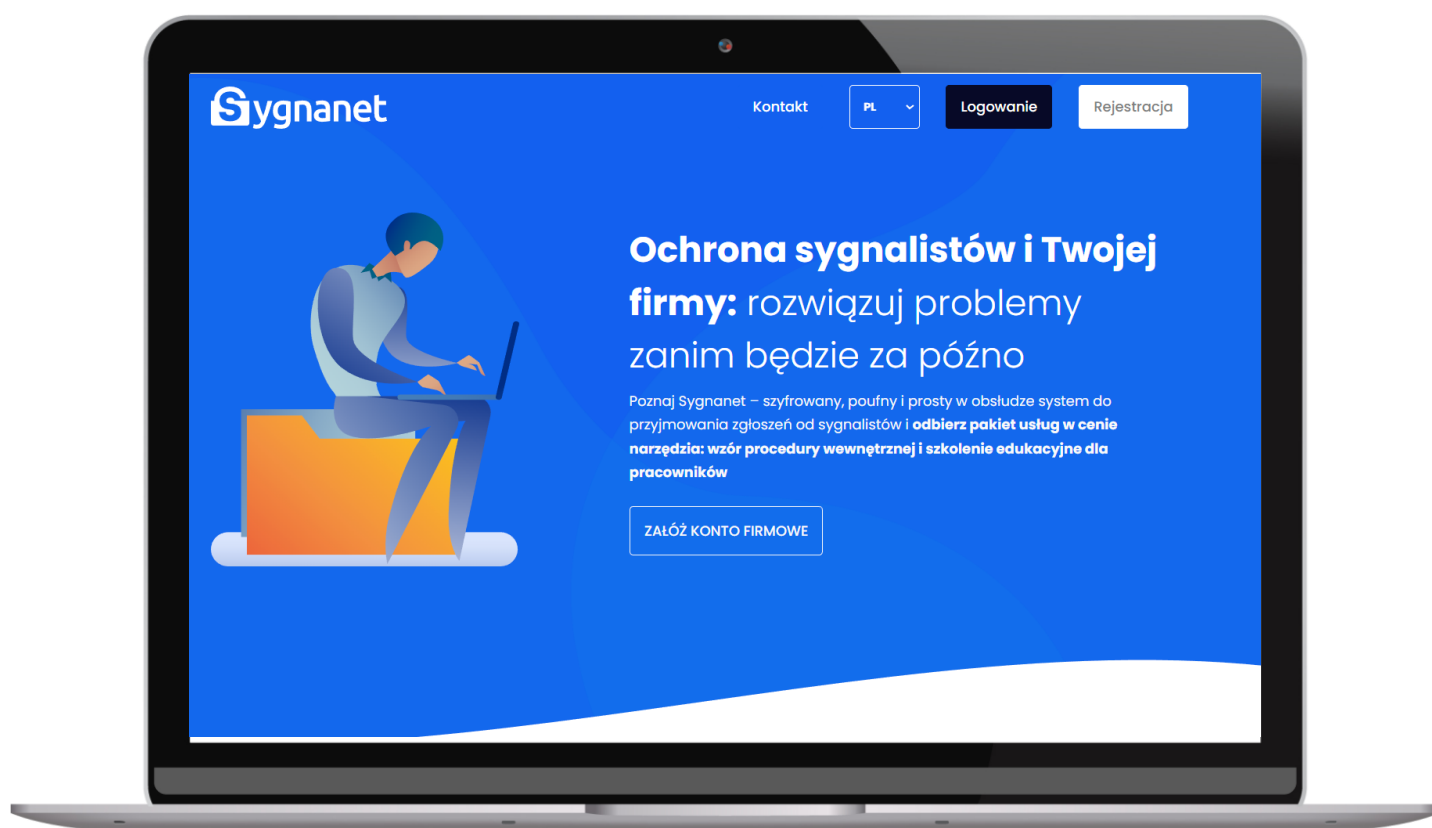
Sygnanet

Kontakt PL Logowanie Rejestracja

Ochrona sygnalistów i Twojej firmy: rozwiązuj problemy zanim będzie za późno

Poznaj Sygnanet – szyfrowany, poufny i prosty w obsłudze system do przyjmowania zgłoszeń od sygnalistów i odbierz pakiet usług w cenie narzędzia: wzór procedury wewnętrznej i szkolenie edukacyjne dla pracowników

ZAŁÓŻ KONTO FIRMOWE